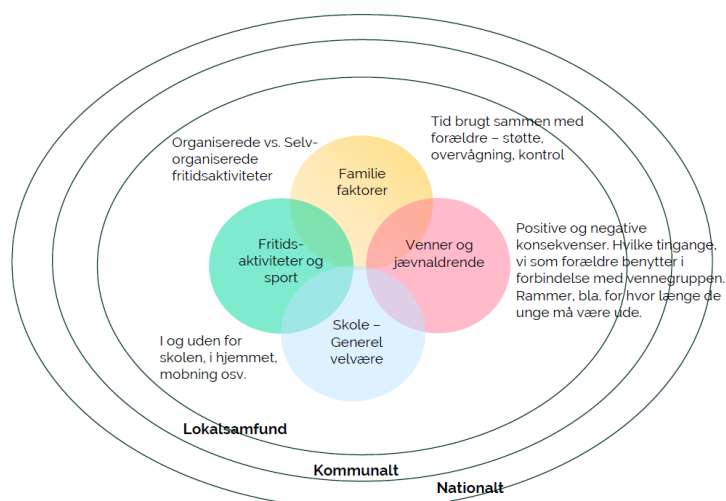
Tid brugt sammen med forældre – støtte, overvågning, kontrol

Organiserede vs. Selv-organiserede fritidsaktiviteter

Familie faktorer

Fritids-aktiviteter og sport

Venner og jævnaldrende

Positive og negative konsekvenser. Hvilke tingange, vi som forældre benytter i forbindelse med vennegruppen. Rammer, bla. for hvor længe de unge må være ude.

Skole – Generel velvære

I og uden for skolen, i hjemmet, mobning osv.

Lokalsamfund

Kommunalt

Nationalt